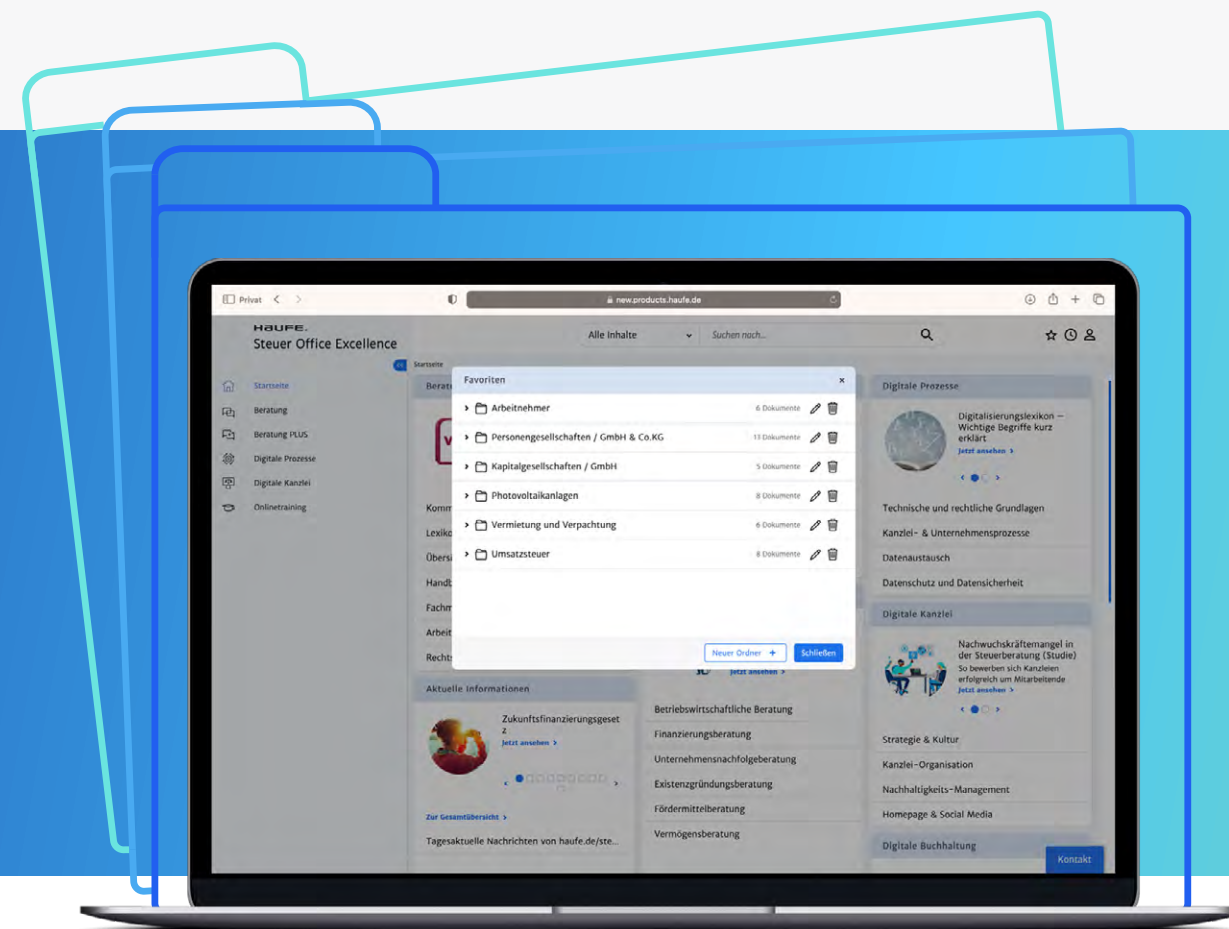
Privat

new.products.haufe.de

HAUFE.
Steuer Office Excellence

Alle Inhalte

Suchen nach...

Startseite

Startseite
Beratung
Beratung PLUS
Digitale Prozesse
Digitale Kanzlei
Onlinetraining

Berat

Komm
Lexiko
Übersi
Handb
Fachm
Arbeit
Rechts

Favoriten

| | |
|---|---|
| Arbeitnehmer | 6 Dokumente |
| Personengesellschaften / GmbH & Co.KG | 13 Dokumente |
| Kapitalgesellschaften / GmbH | 5 Dokumente |
| Photovoltaikanlagen | 8 Dokumente |
| Vermietung und Verpachtung | 6 Dokumente |
| Umsatzsteuer | 8 Dokumente |

Neuer Ordner +
Schließen

Jetzt ansehen >

Aktuelle Informationen

Zukunftsfinanzierungsgesetz
Jetzt ansehen >

Zur Gesamtübersicht >

Tagesaktuelle Nachrichten von haufe.de/ste...

Betriebswirtschaftliche Beratung
Finanzierungsberatung
Unternehmensnachfolgeberatung
Existenzgründungsberatung
Fördermittelberatung
Vermögensberatung

Digitale Prozesse

Digitalisierungslexikon – Wichtige Begriffe kurz erklärt
Jetzt ansehen >

Technische und rechtliche Grundlagen
Kanzlei- & Unternehmensprozesse
Datenaustausch
Datenschutz und Datensicherheit

Digitale Kanzlei

Nachwuchskräftemangel in der Steuerberatung (Studie)
So bewerben sich Kanzleien erfolgreich um Mitarbeitende
Jetzt ansehen >

Strategie & Kultur
Kanzlei-Organisation
Nachhaltigkeits-Management
Homepage & Social Media

Digitale Buchhaltung

Kontakt